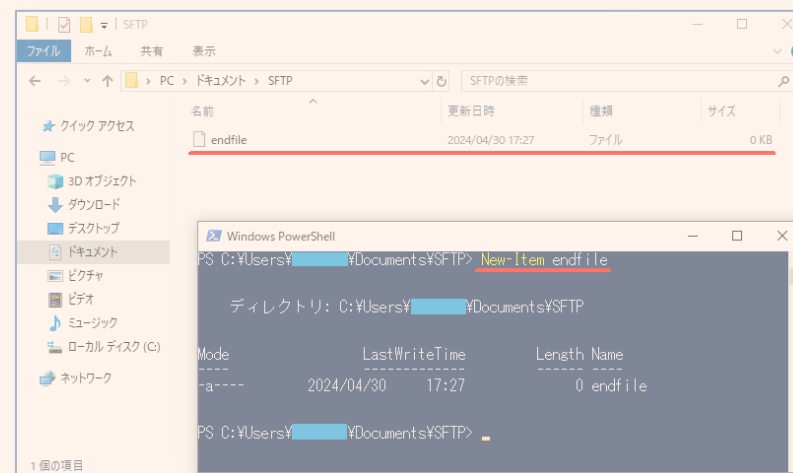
| SFTP

ファイル ホーム 共有 表示

> PC > ドキュメント > SFTP

SFTPの検索

名前 更新日時 種類 サイズ

endfile 2024/04/30 17:27 ファイル 0 KB

クイック アクセス

PC

3D オブジェクト

ダウンロード

デスクトップ

ドキュメント

ピクチャ

ビデオ

ミュージック

ローカル ディスク (C:)

ネットワーク

1 個の項目

Windows PowerShell

PS C:¥Users¥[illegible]¥Documents¥SFTP> New-Item endfile

ディレクトリ: C:¥Users¥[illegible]¥Documents¥SFTP

| Mode | LastWriteTime | | Length | Name |
|---|---|---|---|---|
| ---- | ------------- | | ------ | ---- |
| -a---- | 2024/04/30 | 17:27 | 0 | endfile |

PS C:¥Users¥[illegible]¥Documents¥SFTP> _